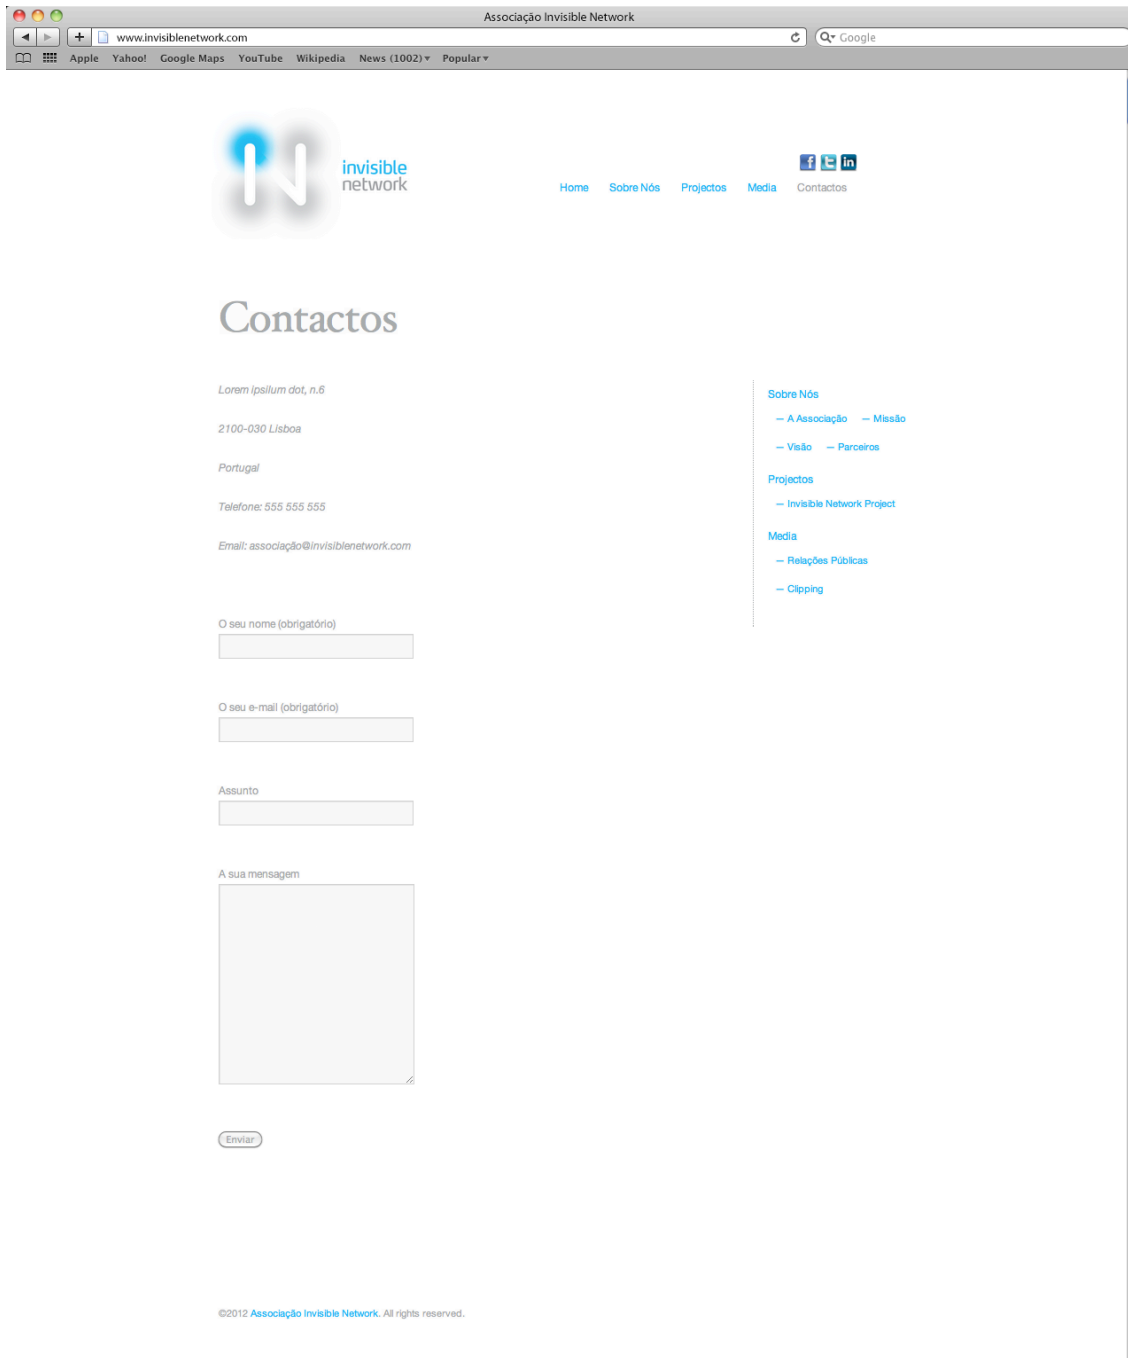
Associação Invisible Network

www.invisiblenetwork.com

Google

Apple Yahoo! Google Maps YouTube Wikipedia News (1002) Popular

invisible network

Home Sobre Nós Projectos Media Contactos

Contactos

Lorem ipsilum dot, n.6

2100-030 Lisboa

Portugal

Telefone: 555 555 555

Email: associação@invisiblenetwork.com

O seu nome (obrigatório)

O seu e-mail (obrigatório)

Assunto

A sua mensagem

Enviar

Sobre Nós

– A Associação – Missão

– Visão – Parceiros

Projectos

– Invisible Network Project

Media

– Relações Públicas

– Clipping

©2012 Associação Invisible Network. All rights reserved.